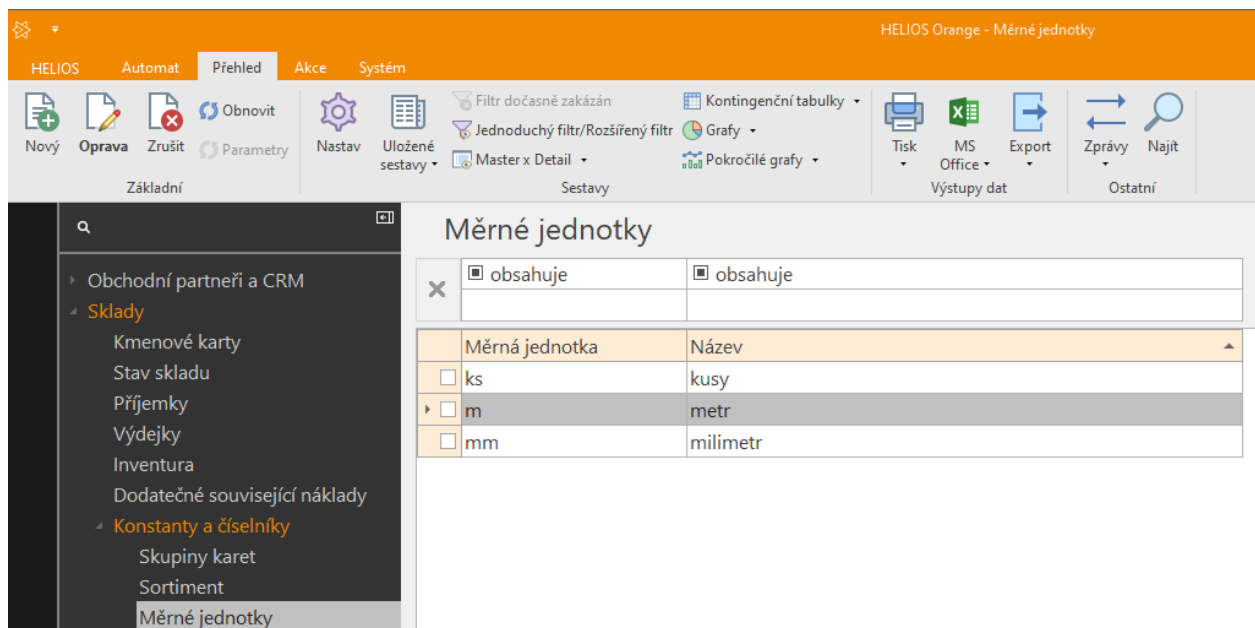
HELIOS Orange - Měrné jednotky

HELIOS Automat Přehled Akce Systém

Nový Oprava Zrušit Obnovit Parametry
Základní

Nastav Uložené sestavy
Filtr dočasně zakázán
Jednoduchý filtr/Rozšířený filtr
Master x Detail
Kontingenční tabulky
Grafy
Pokročilé grafy
Sestavy

Tisk MS Office Export
Výstupy dat

Zprávy Najít
Ostatní

Obchodní partneři a CRM
Sklady
Kmenové karty
Stav skladu
Příjemky
Výdejky
Inventura
Dodatečné související náklady
Konstanty a číselníky
Skupiny karet
Sortiment
Měrné jednotky

Měrné jednotky

| obsahuje | obsahuje |
|---|---|

| Měrná jednotka | Název |
|---|---|
| ks | kusy |
| m | metr |
| mm | milimetr |